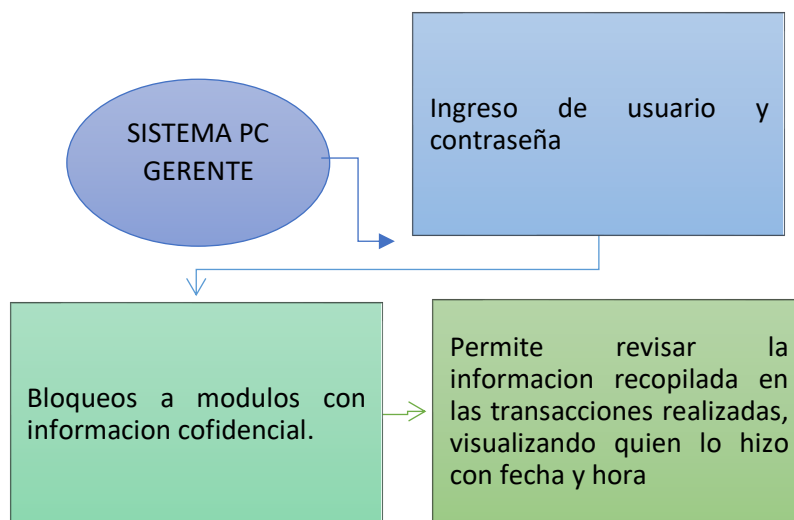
SISTEMA PC GERENTE

Ingreso de usuario y contraseña

Bloqueos a modulos con informacion cofidencial.

Permite revisar la informacion recopilada en las transacciones realizadas, visualizando quien lo hizo con fecha y hora